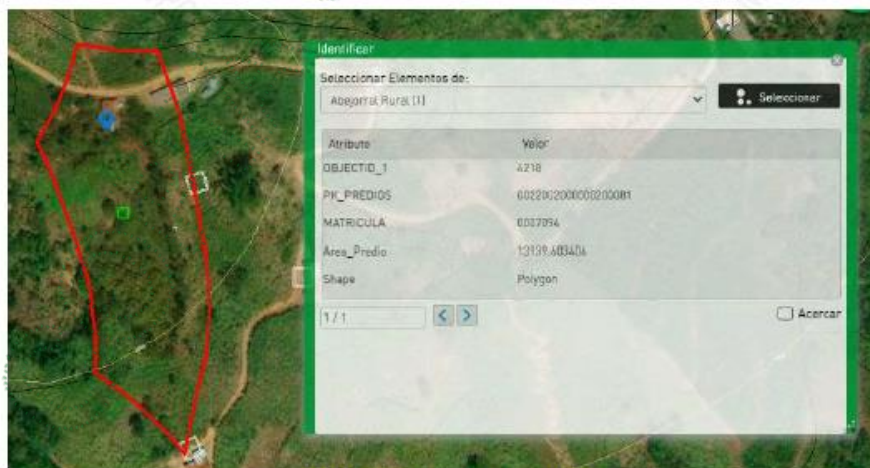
Identificar

Seleccionar Elementos de:

Abejorral Rural (1)

Seleccionar

| Atributo | Valor |
|---|---|
| OBJECTID_1 | 4218 |
| PK_PREDIOS | 6022002000000200081 |
| MATRICULA | 0027094 |
| Area_Predio | 13139.603406 |
| Shape | Polygon |

1 / 1

Acercar